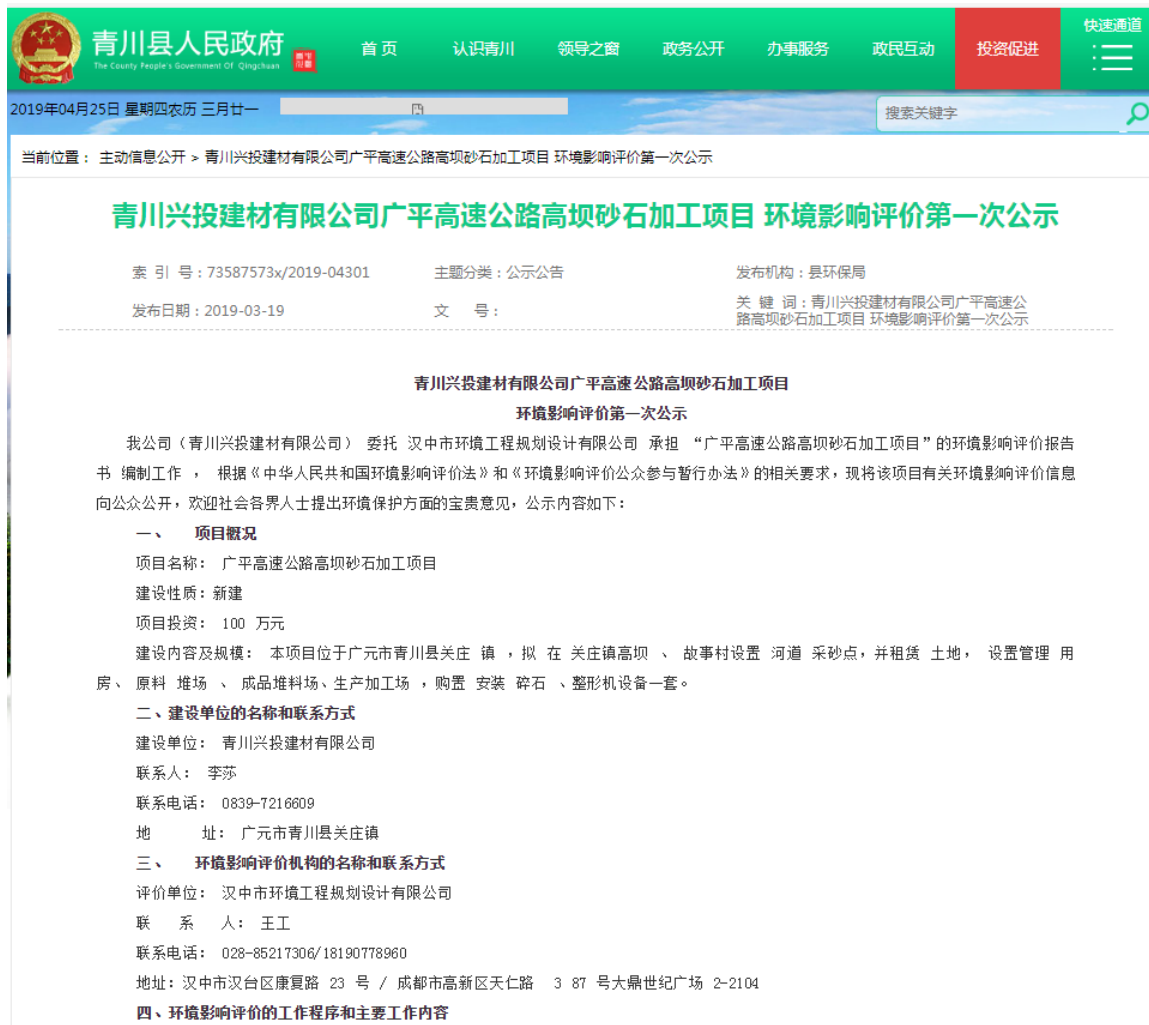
青川县人民政府
The County People's Government Of Qingchuan

首页　认识青川　领导之窗　政务公开　办事服务　政民互动　投资促进　快速通道

2019年04月25日 星期四农历 三月廿一

搜索关键字

当前位置： 主动信息公开 > 青川兴投建材有限公司广平高速公路高坝砂石加工项目 环境影响评价第一次公示

青川兴投建材有限公司广平高速公路高坝砂石加工项目 环境影响评价第一次公示

索 引 号：73587573x/2019-04301　主题分类：公示公告　发布机构：县环保局

发布日期：2019-03-19　文　号：　关 键 词：青川兴投建材有限公司广平高速公路高坝砂石加工项目 环境影响评价第一次公示

青川兴投建材有限公司广平高速公路高坝砂石加工项目
环境影响评价第一次公示

我公司（青川兴投建材有限公司） 委托 汉中市环境工程规划设计有限公司 承担 “广平高速公路高坝砂石加工项目”的环境影响评价报告书 编制工作 ， 根据《中华人民共和国环境影响评价法》和《环境影响评价公众参与暂行办法》的相关要求，现将该项目有关环境影响评价信息向公众公开，欢迎社会各界人士提出环境保护方面的宝贵意见，公示内容如下：

一、　项目概况

项目名称： 广平高速公路高坝砂石加工项目

建设性质：新建

项目投资： 100 万元

建设内容及规模： 本项目位于广元市青川县关庄 镇 ，拟 在 关庄镇高坝 、 故事村设置 河道 采砂点，并租赁 土地， 设置管理 用房、 原料 堆场 、 成品堆料场、生产加工场 ，购置 安装 碎石 、整形机设备一套。

二、建设单位的名称和联系方式

建设单位： 青川兴投建材有限公司

联系人： 李莎

联系电话： 0839-7216609

地　址： 广元市青川县关庄镇

三、　环境影响评价机构的名称和联系方式

评价单位： 汉中市环境工程规划设计有限公司

联　系　人： 王工

联系电话： 028-85217306/18190778960

地址：汉中市汉台区康复路 23 号 / 成都市高新区天仁路 3 87 号大鼎世纪广场 2-2104

四、环境影响评价的工作程序和主要工作内容